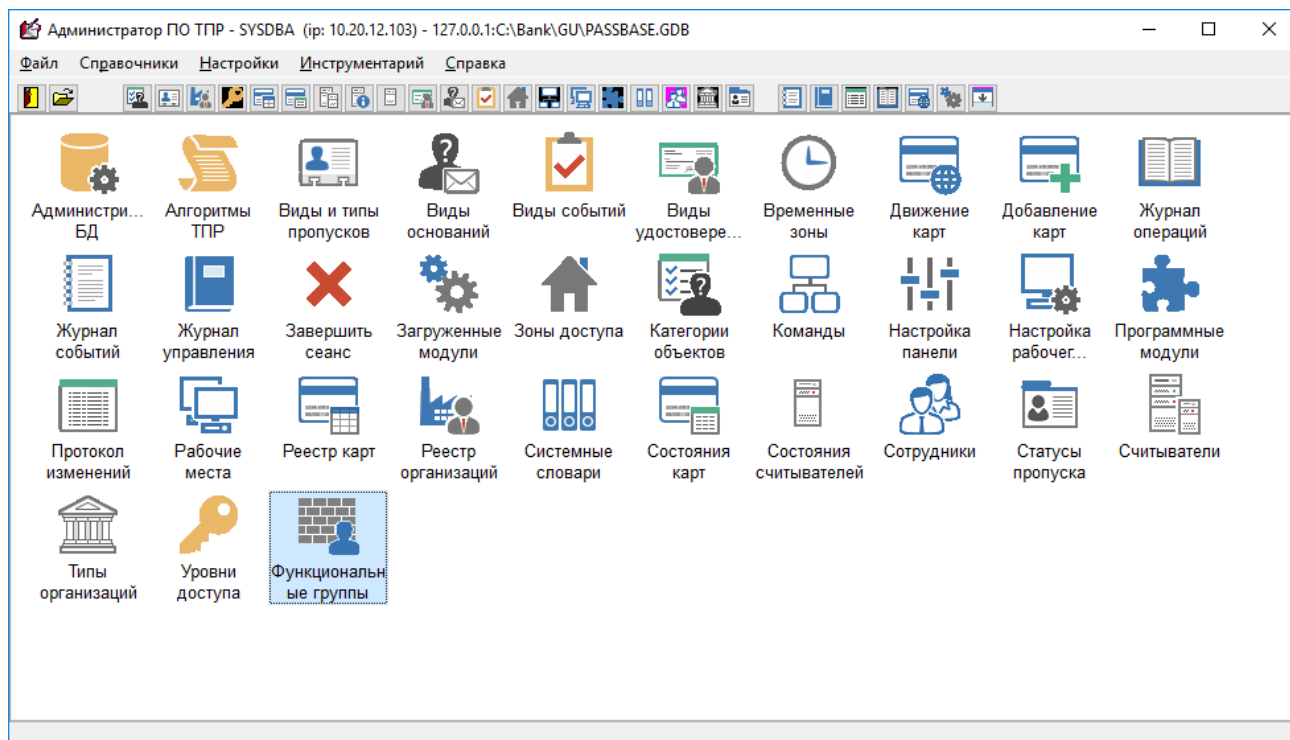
Администратор ПО ТПР - SYSDBA (ip: 10.20.12.103) - 127.0.0.1:C:\Bank\GU\PASSBASE.GDB

Файл Справочники Настройки Инструментарий Справка

Администр... БД
Алгоритмы ТПР
Виды и типы пропусков
Виды оснований
Виды событий
Виды удостовере...
Временные зоны
Движение карт
Добавление карт
Журнал операций
Журнал событий
Журнал управления
Завершить сеанс
Загруженные модули
Зоны доступа
Категории объектов
Команды
Настройка панели
Настройка рабочег...
Программные модули
Протокол изменений
Рабочие места
Реестр карт
Реестр организаций
Системные словари
Состояния карт
Состояния считывателей
Сотрудники
Статусы пропуска
Считыватели
Типы организаций
Уровни доступа
Функциональные группы